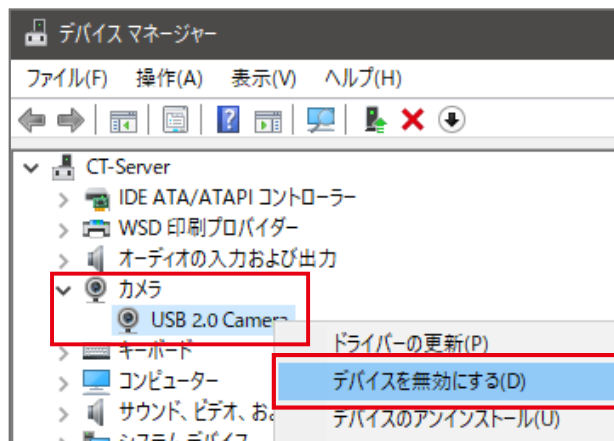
デバイス マネージャー

ファイル(F) 操作(A) 表示(V) ヘルプ(H)

CT-Server
IDE ATA/ATAPI コントローラー
WSD 印刷プロバイダー
オーディオの入力および出力
カメラ
USB 2.0 Camera
キーボード
コンピューター
サウンド、ビデオ、お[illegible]
システム デバイス

ドライバーの更新(P)
デバイスを無効にする(D)
デバイスのアンインストール(U)